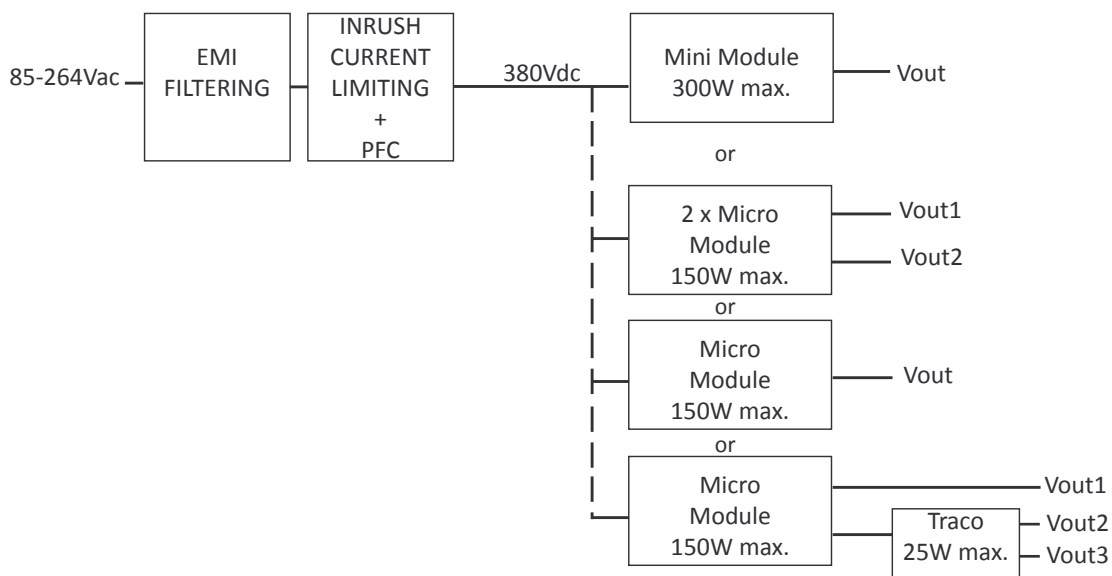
85-264Vac

EMI FILTERING

INRUSH CURRENT LIMITING + PFC

380Vdc

Mini Module 300W max.

Vout

or

2 x Micro Module 150W max.

Vout1

Vout2

or

Micro Module 150W max.

Vout

or

Micro Module 150W max.

Vout1

Traco 25W max.

Vout2

Vout3